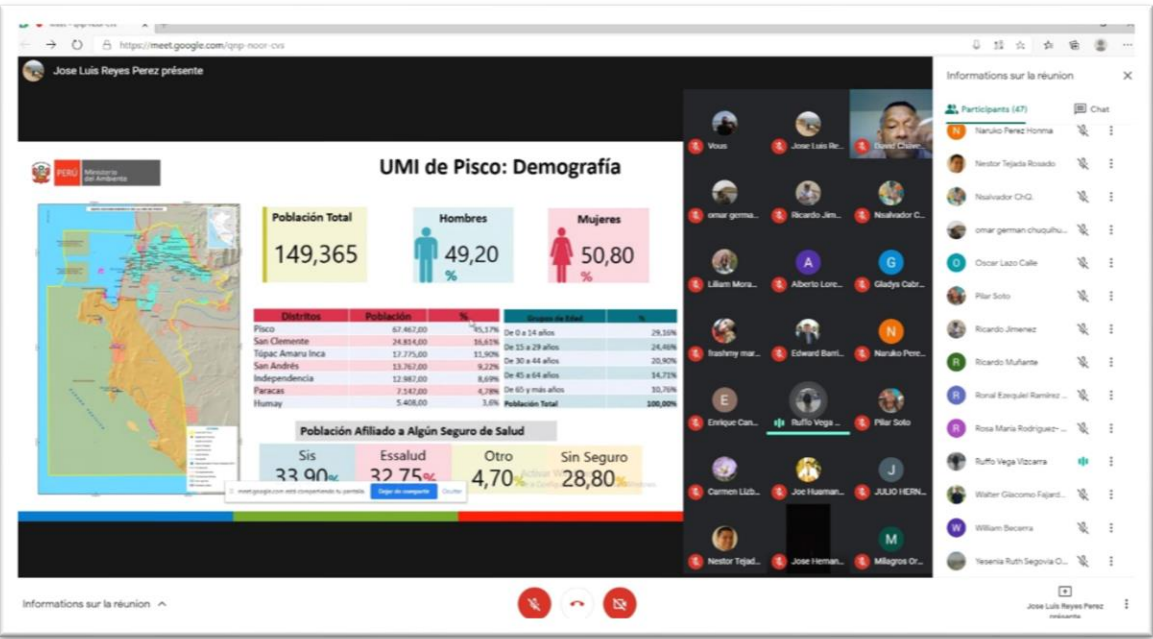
https://meet.google.com/qnp-noor-cvs

Jose Luis Reyes Perez présente

PERÚ Ministerio del Ambiente

UMI de Pisco: Demografía

Población Total
149,365

Hombres
49,20 %

Mujeres
50,80 %

| Distritos | Población | % |
|---|---|---|
| Pisco | 67.467,00 | 45,17% |
| San Clemente | 24.814,00 | 16,61% |
| Túpac Amaru Inca | 17.775,00 | 11,90% |
| San Andrés | 13.767,00 | 9,22% |
| Independencia | 12.987,00 | 8,69% |
| Paracas | 7.147,00 | 4,78% |
| Humay | 5.408,00 | 3,6% |

| Grupos de Edad | % |
|---|---|
| De 0 a 14 años | 29,16% |
| De 15 a 29 años | 24,46% |
| De 30 a 44 años | 20,90% |
| De 45 a 64 años | 14,71% |
| De 65 y más años | 10,76% |
| Población Total | 100,00% |

Población Afiliado a Algún Seguro de Salud

Sis
33,90 %

Essalud
32,75 %

Otro
4,70 %

Sin Seguro
28,80 %

meet.google.com está compartiendo tu pantalla. Dejar de compartir Ocultar

Vous
Jose Luis Re...
David Chaver...
omar german...
Ricardo Jim...
Nsalvador C...
Liliam Mora...
Alberto Lore...
Gladys Cabr...
frashmy mar...
Edward Barri...
Naruko Pere...
Enrique Can...
Ruffo Vega ...
Pilar Soto
Carmen Lizb...
Joe Huaman...
JULIO HERN...
Nestor Tejad...
Jose Hernan...
Milagros Or...

Informations sur la réunion
Participants (47)
Chat
Naruko Perez Honma
Nestor Tejada Rosado
Nsalvador CHQ.
omar german chuquihu...
Oscar Lazo Calle
Pilar Soto
Ricardo Jimenez
Ricardo Muñante
Ronal Ezequiel Ramirez ...
Rosa Maria Rodriguez-...
Ruffo Vega Vizcarra
Walter Giacomo Fajard...
William Becerra
Yesenia Ruth Segovia O...

Informations sur la réunion
Jose Luis Reyes Perez
présente